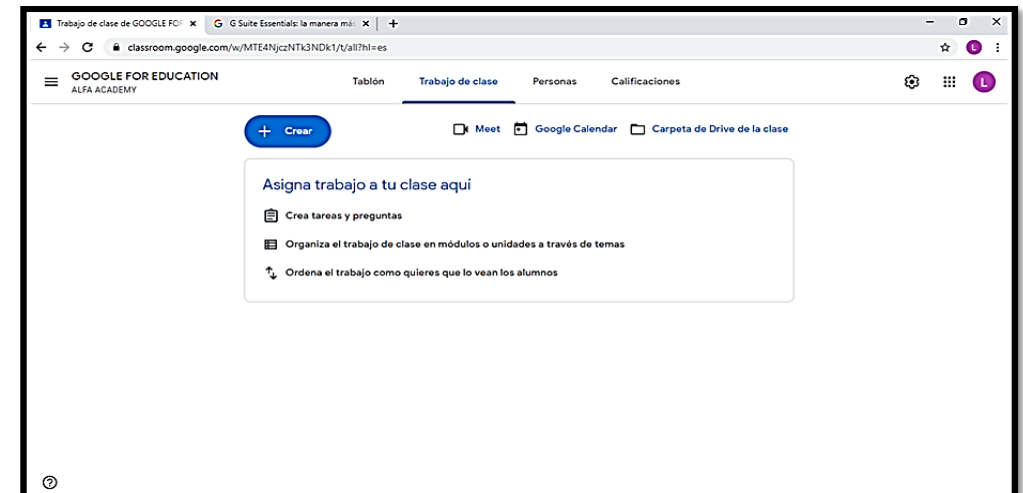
Trabajo de clase de GOOGLE FOR ×
G Suite Essentials: la manera más ×
+
classroom.google.com/w/MTE4NjczNTk3NDk1/t/all?hl=es
L
GOOGLE FOR EDUCATION
ALFA ACADEMY
Tablón
Trabajo de clase
Personas
Calificaciones
L
+ Crear
Meet
Google Calendar
Carpeta de Drive de la clase

Asigna trabajo a tu clase aquí

Crea tareas y preguntas

Organiza el trabajo de clase en módulos o unidades a través de temas

Ordena el trabajo como quieres que lo vean los alumnos

?